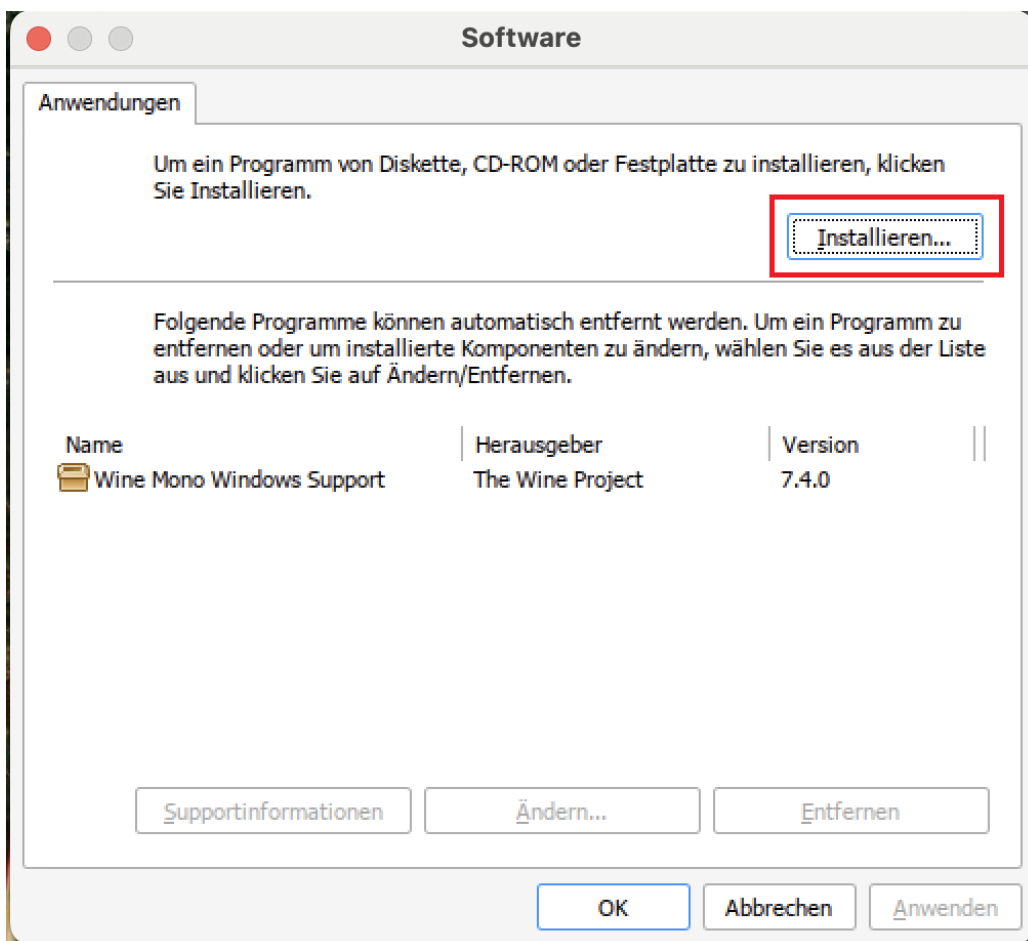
Software

Anwendungen

Um ein Programm von Diskette, CD-ROM oder Festplatte zu installieren, klicken Sie Installieren.

Installieren...

Folgende Programme können automatisch entfernt werden. Um ein Programm zu entfernen oder um installierte Komponenten zu ändern, wählen Sie es aus der Liste aus und klicken Sie auf Ändern/Entfernen.

| Name | Herausgeber | Version |
|---|---|---|
| Wine Mono Windows Support | The Wine Project | 7.4.0 |

Supportinformationen
Ändern...
Entfernen

OK
Abbrechen
Anwenden